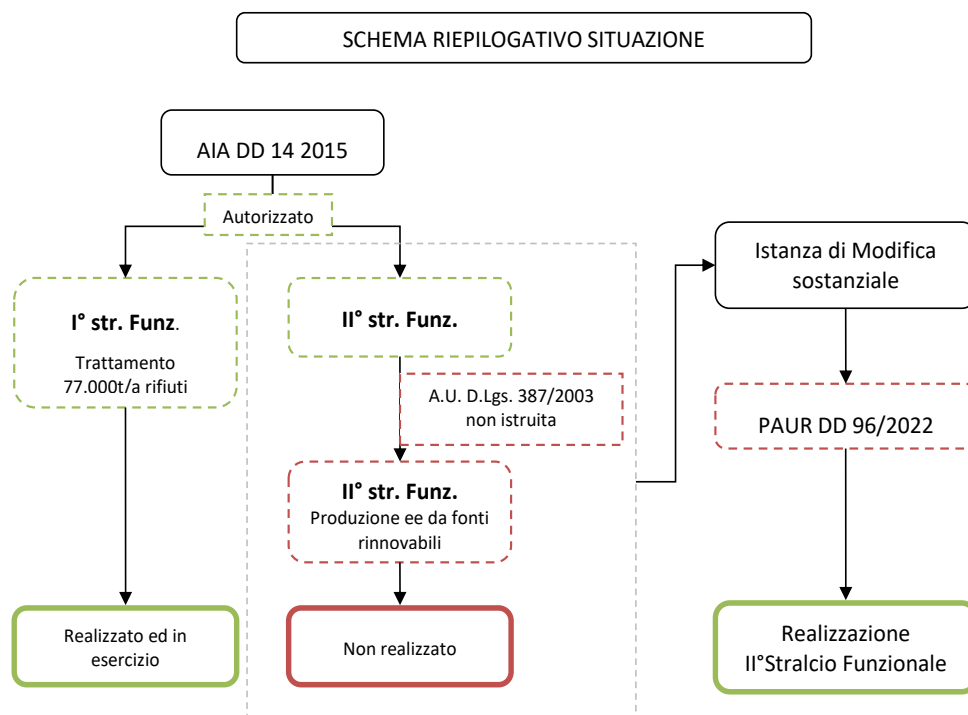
SCHEMA RIEPILOGATIVO SITUAZIONE

AIA DD 14 2015

Autorizzato

I° str. Funz.

Trattamento 77.000t/a rifiuti

Realizzato ed in esercizio

II° str. Funz.

A.U. D.Lgs. 387/2003 non istruita

II° str. Funz.

Produzione ee da fonti rinnovabili

Non realizzato

Istanza di Modifica sostanziale

PAUR DD 96/2022

Realizzazione II°Stralcio Funzionale